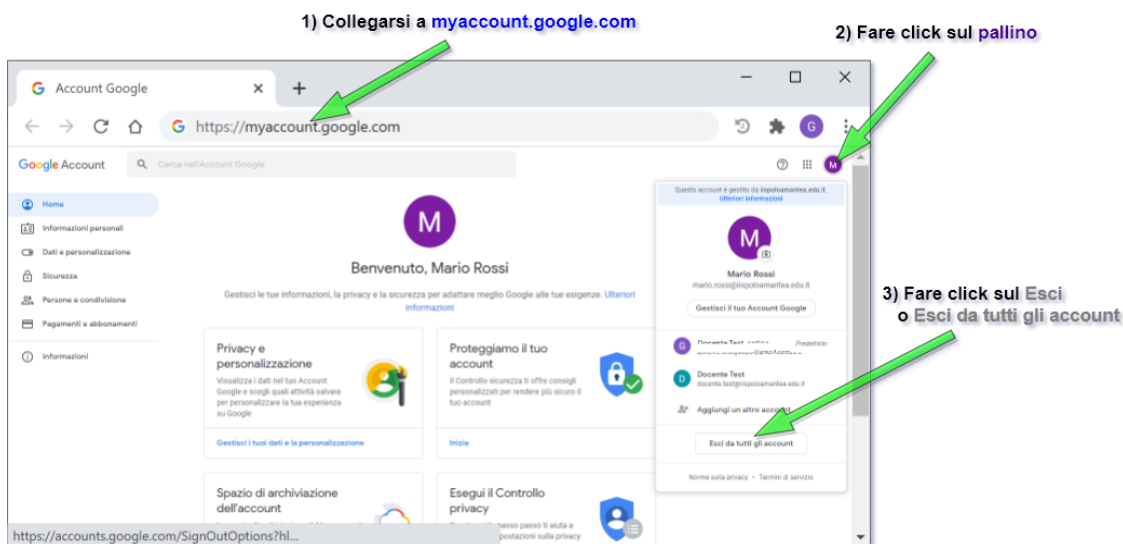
1) Collegarsi a myaccount.google.com

2) Fare click sul pallino

Account Google

https://myaccount.google.com

Google Account

Cerca nell'Account Google

Home

Informazioni personali

Dati e personalizzazione

Sicurezza

Persone e condivisione

Pagamenti e abbonamenti

Informazioni

M

Benvenuto, Mario Rossi

Gestisci le tue informazioni, la privacy e la sicurezza per adattare meglio Google alle tue esigenze. Ulteriori informazioni

Privacy e personalizzazione

Visualizza i dati nel tuo Account Google e scegli quali attività salvare per personalizzare la tua esperienza su Google

Gestisci i tuoi dati e la personalizzazione

Proteggiamo il tuo account

Il Controllo sicurezza ti offre consigli personalizzati per rendere più sicuro il tuo account

Inizia

Spazio di archiviazione dell'account

Esegui il Controllo privacy

Questo account è gestito da iispoloamantea.edu.it
Ulteriori informazioni

Mario Rossi
mario.rossi@iispoloamantea.edu.it

Gestisci il tuo Account Google

Docente Test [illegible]
Predefinito

Docente Test
docente.test@iispoloamantea.edu.it

Aggiungi un altro account

Esci da tutti gli account

Norme sulla privacy • Termini di servizio

3) Fare click sul Esci
o Esci da tutti gli account

https://accounts.google.com/SignOutOptions?hl...